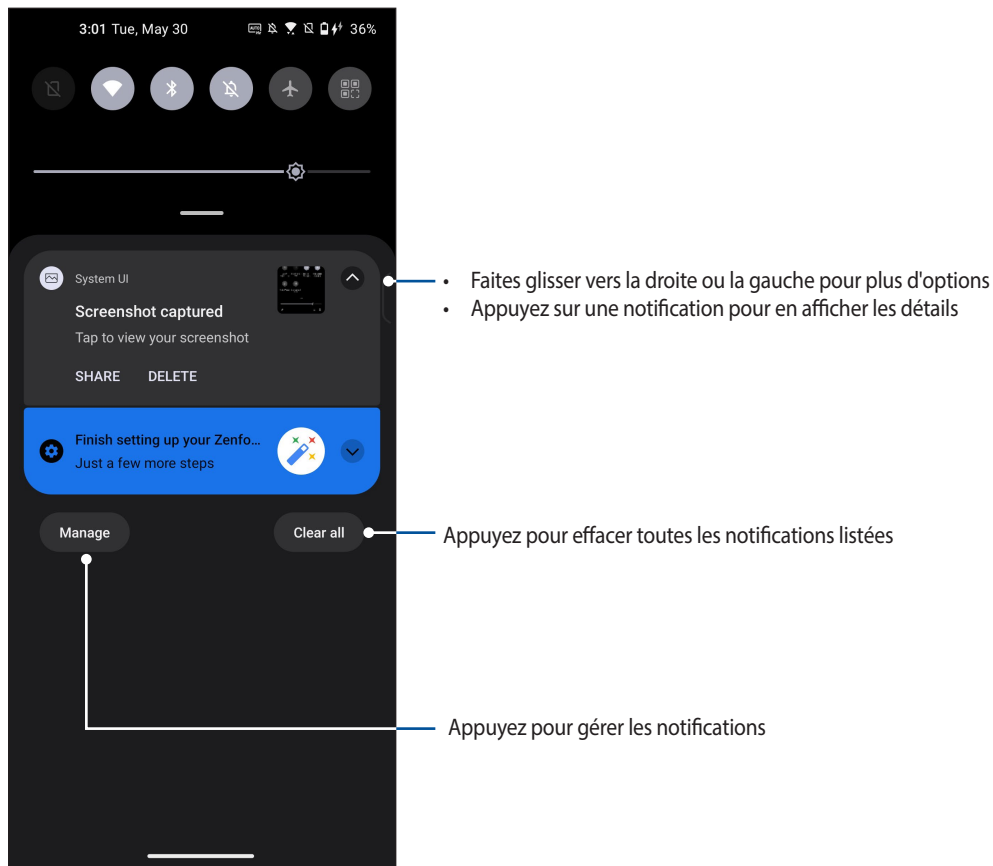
3:01 Tue, May 30 36%

System UI

Screenshot captured

Tap to view your screenshot

SHARE DELETE

Finish setting up your Zenfo...

Just a few more steps

Manage

Clear all

• Faites glisser vers la droite ou la gauche pour plus d'options
• Appuyez sur une notification pour en afficher les détails

Appuyez pour effacer toutes les notifications listées

Appuyez pour gérer les notifications